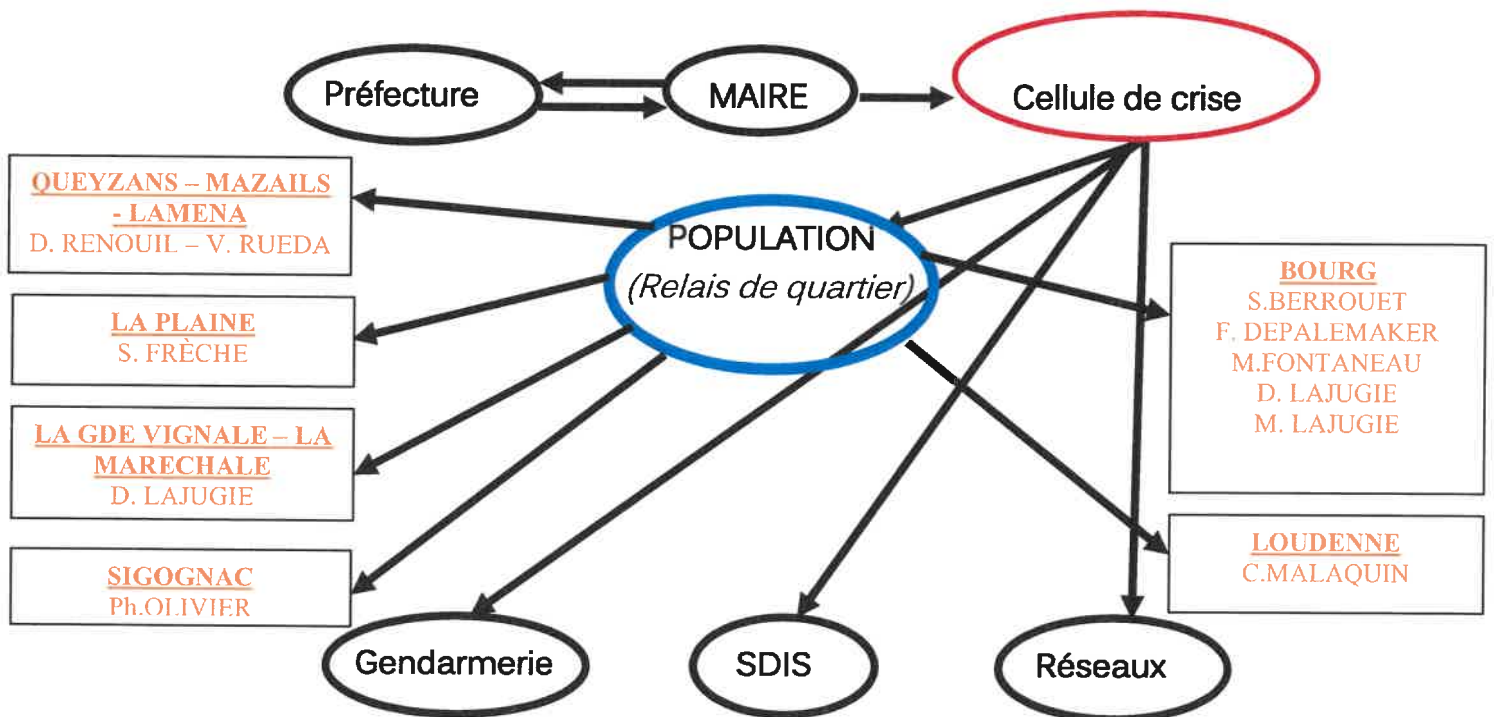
Préfecture

MAIRE

Cellule de crise

QUEYZANS – MAZAILS - LAMENA
D. RENOUIL – V. RUEDA

POPULATION
(Relais de quartier)

LA PLAINE
S. FRÈCHE

LA GDE VIGNALE – LA MARECHALE
D. LAJUGIE

SIGOGNAC
Ph.OLIVIER

BOURG
S.BERROUET
F. DEPALEMAKER
M.FONTANEAU
D. LAJUGIE
M. LAJUGIE

LOUDENNE
C.MALAQUIN

Gendarmerie

SDIS

Réseaux